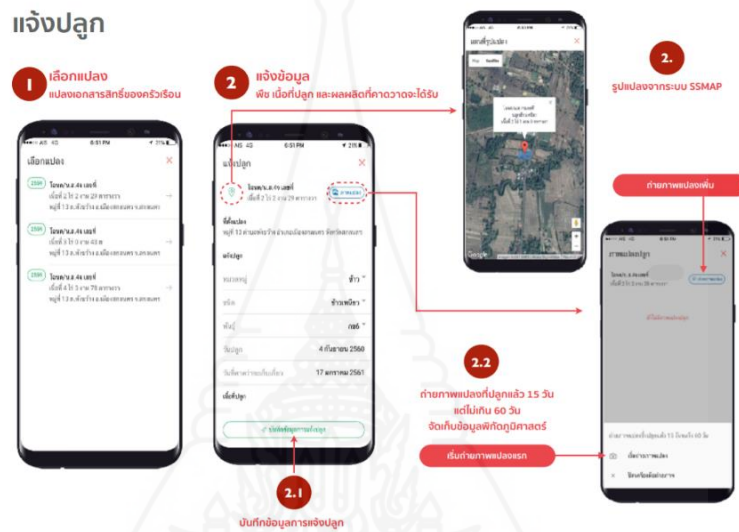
แจ้งปลูก

1 เลือกแปลง
แปลงเอกสารสิทธิ์ของครัวเรือน

เลือกแปลง

โฉนด/น.ส.4ข เลขที่
เนื้อที่ 2 ไร่ 2 งาน 29 ตารางวา
หมู่ที่ 13 ต.ดินจี่ วง อ.เมืองสกลนคร จ.สกลนคร

โฉนด/น.ส.4ข เลขที่
เนื้อที่ 3 ไร่ 3 งาน 42 วา
หมู่ที่ 13 ต.ดินจี่ วง อ.เมืองสกลนคร จ.สกลนคร

โฉนด/น.ส.4ข เลขที่
เนื้อที่ 4 ไร่ 3 งาน 78 ตารางวา
หมู่ที่ 13 ต.ดินจี่ วง อ.เมืองสกลนคร จ.สกลนคร

2 แจ้งข้อมูล
พืช เนื้อที่ปลูก และผลผลิตที่คาดว่าจะได้รับ

แจ้งปลูก

โฉนด/น.ส.4ข เลขที่
เนื้อที่ 2 ไร่ 2 งาน 29 ตารางวา

ที่ตั้งแปลง
หมู่ที่ 12 ตำบล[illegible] อำเภอเมืองสกลนคร จังหวัดสกลนคร

แจ้งปลูก

หมวดหมู่ ข้าว
ชนิด ข้าวเหนียว
พันธุ์ กข6
วันปลูก 4 กันยายน 2560
วันที่คาดว่าจะเก็บเกี่ยว 17 มกราคม 2561
เนื้อที่ปลูก

บันทึกข้อมูลการแจ้งปลูก

2.1
บันทึกข้อมูลการแจ้งปลูก

2.
รูปแปลงจากระบบ SSMAP

ถ่ายภาพแปลงเพิ่ม

ภาพแปลงปลูก

โฉนด/น.ส.4ข เลขที่
เนื้อที่ 2 ไร่ 2 งาน 29 ตารางวา

2.2
ถ่ายภาพแปลงที่ปลูกแล้ว 15 วัน
แต่ไม่เกิน 60 วัน
จัดเก็บข้อมูลพิกัดภูมิศาสตร์

เริ่มถ่ายภาพแปลงแรก

ถ่ายภาพแปลง
เลือกรูปภาพ